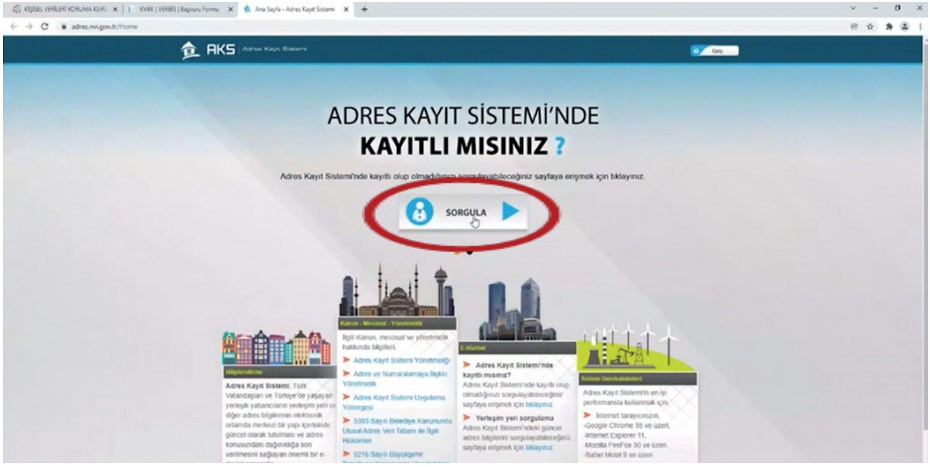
KİŞİSEL VERİLERİ KORUMA KUR... | KVKK | VERBİS | Başvuru Formu | Ana Sayfa - Adres Kayıt Sistemi

adres.nvi.gov.tr/Home

AKS | Adres Kayıt Sistemi

Giriş

ADRES KAYIT SİSTEMİ'NDE
KAYITLI MISINIZ ?

Adres Kayıt Sistemi'nde kayıtlı olup olmadığınızı sorgulayabileceğiniz sayfaya erişmek için tıklayınız.

SORGULA

Bilgilendirme

Adres Kayıt Sistemi, Türk Vatandaşları ve Türkiye'de yaşayan yerleşik yabancıların yerleşim yeri ve diğer adres bilgilerinin elektronik ortamda merkezi bir yapı içerisinde güncel olarak tutulması ve adres konusundaki dağınıklığa son verilmesini sağlayan önemli bir e-

Kanun - Mevzuat - Yönetmelik

İlgili Kanun, mevzuat ve yönetmelik hakkında bilgiler.

Adres Kayıt Sistemi Yönetmeliği

Adres ve Numaralamaya İlişkin Yönetmelik

Adres Kayıt Sistemi Uygulama Yönergesi

5393 Sayılı Belediye Kanununda Ulusal Adres Veri Tabanı ile İlgili Hükümler

5216 Sayılı Büyükşehir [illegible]

E-Hizmet

Adres Kayıt Sistemi'nde kayıtlı mısınız?

Adres Kayıt Sistemi'nde kayıtlı olup olmadığınızı sorgulayabileceğiniz sayfaya erişmek için tıklayınız

Yerleşim yeri sorgulama

Adres Kayıt Sistemi'ndeki güncel adres bilgilerini sorgulayabileceğiniz sayfaya erişmek için tıklayınız

Sistem Gereksinimleri

Adres Kayıt Sistemini en iyi performansla kullanmak için;

İnternet tarayıcınızın,
-Google Chrome 35 ve üzeri,
-Internet Explorer 11,
-Mozilla FireFox 30 ve üzeri,
-Safari Mobil 9 ve üzeri